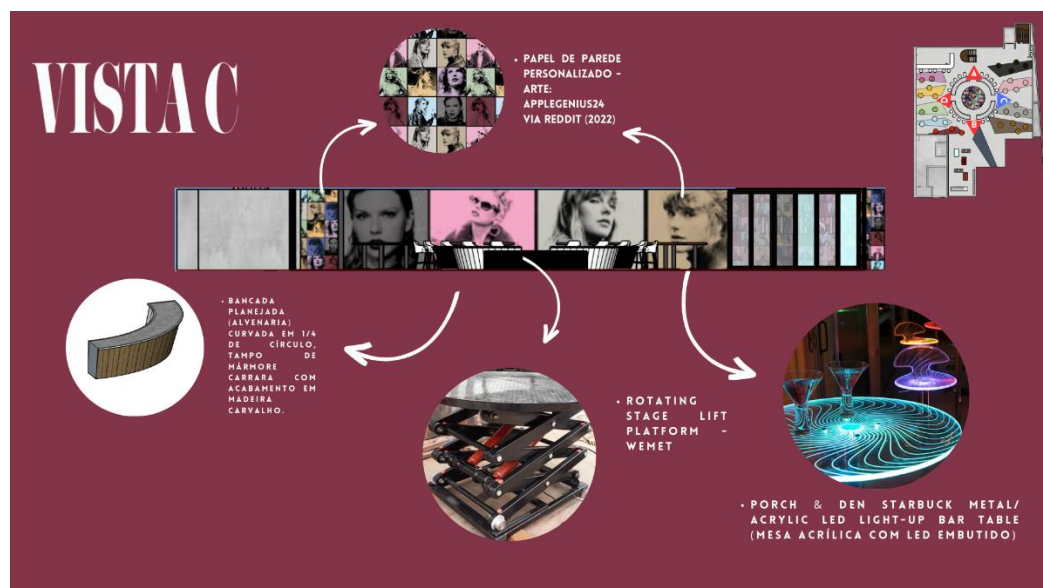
VISTA C

• PAPEL DE PAREDE PERSONALIZADO - ARTE: APPLEGENIUS24 VIA REDDIT (2022)

• BANCADA PLANEJADA (ALVENARIA) CURVADA EM 1/4 DE CÍRCULO, TAMPO DE MÁRMORE CARRARA COM ACABAMENTO EM MADEIRA CARVALHO.

• ROTATING STAGE LIFT PLATFORM - WEMET

• PORCH & DEN STARBUCK METAL/ ACRYLIC LED LIGHT-UP BAR TABLE (MESA ACRÍLICA COM LED EMBUTIDO)

A

B

C